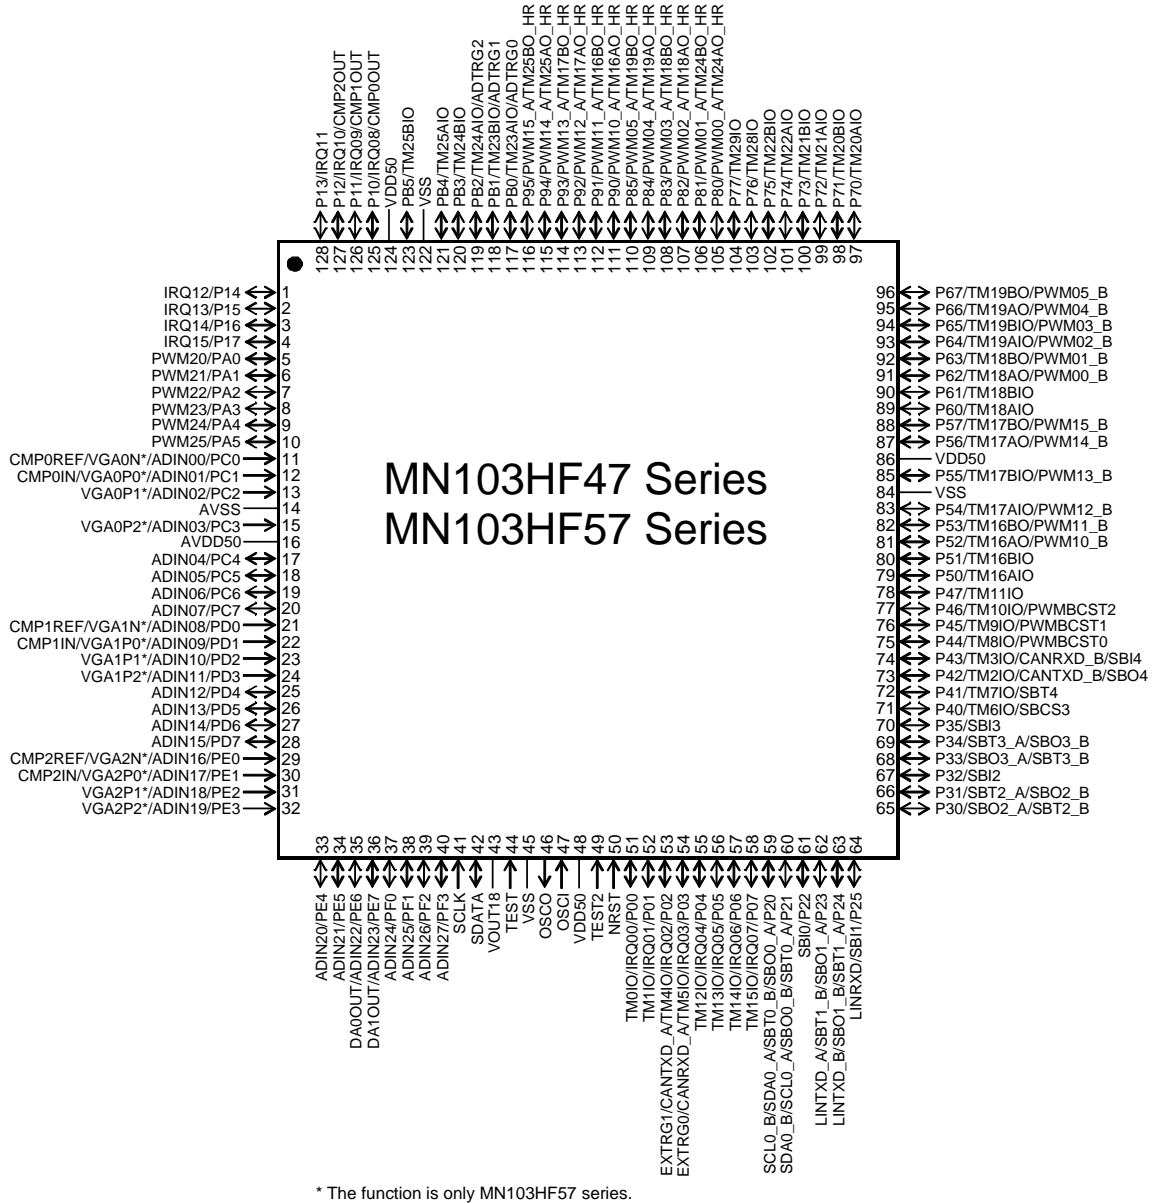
P13/IRQ11 128
P12/IRQ10/CMP2OUT 127
P11/IRQ09/CMP1OUT 126
P10/IRQ08/CMP0OUT 125
VDD50 124
PB5/TM25BIO 123
VSS 122
PB4/TM25AIO 121
PB3/TM24BIO 120
PB2/TM24AIO/ADTRG2 119
PB1/TM23BIO/ADTRG1 118
PB0/TM23AIO/ADTRG0 117
P95/PWM15_A/TM25BO_HR 116
P94/PWM14_A/TM25AO_HR 115
P93/PWM13_A/TM17BO_HR 114
P92/PWM12_A/TM17AO_HR 113
P91/PWM11_A/TM16BO_HR 112
P90/PWM10_A/TM16AO_HR 111
P85/PWM05_A/TM19BO_HR 110
P84/PWM04_A/TM19AO_HR 109
P83/PWM03_A/TM18BO_HR 108
P82/PWM02_A/TM18AO_HR 107
P81/PWM01_A/TM24BO_HR 106
P80/PWM00_A/TM24AO_HR 105
P77/TM29IO 104
P76/TM28IO 103
P75/TM22BIO 102
P74/TM22AIO 101
P73/TM21BIO 100
P72/TM21AIO 99
P71/TM20BIO 98
P70/TM20AIO 97

IRQ12/P14 1
IRQ13/P15 2
IRQ14/P16 3
IRQ15/P17 4
PWM20/PA0 5
PWM21/PA1 6
PWM22/PA2 7
PWM23/PA3 8
PWM24/PA4 9
PWM25/PA5 10
CMP0REF/VGA0N*/ADIN00/PC0 11
CMP0IN/VGA0P0*/ADIN01/PC1 12
VGA0P1*/ADIN02/PC2 13
AVSS 14
VGA0P2*/ADIN03/PC3 15
AVDD50 16
ADIN04/PC4 17
ADIN05/PC5 18
ADIN06/PC6 19
ADIN07/PC7 20
CMP1REF/VGA1N*/ADIN08/PD0 21
CMP1IN/VGA1P0*/ADIN09/PD1 22
VGA1P1*/ADIN10/PD2 23
VGA1P2*/ADIN11/PD3 24
ADIN12/PD4 25
ADIN13/PD5 26
ADIN14/PD6 27
ADIN15/PD7 28
CMP2REF/VGA2N*/ADIN16/PE0 29
CMP2IN/VGA2P0*/ADIN17/PE1 30
VGA2P1*/ADIN18/PE2 31
VGA2P2*/ADIN19/PE3 32

MN103HF47 Series
MN103HF57 Series

96 P67/TM19BO/PWM05_B
95 P66/TM19AO/PWM04_B
94 P65/TM19BIO/PWM03_B
93 P64/TM19AIO/PWM02_B
92 P63/TM18BO/PWM01_B
91 P62/TM18AO/PWM00_B
90 P61/TM18BIO
89 P60/TM18AIO
88 P57/TM17BO/PWM15_B
87 P56/TM17AO/PWM14_B
86 VDD50
85 P55/TM17BIO/PWM13_B
84 VSS
83 P54/TM17AIO/PWM12_B
82 P53/TM16BO/PWM11_B
81 P52/TM16AO/PWM10_B
80 P51/TM16BIO
79 P50/TM16AIO
78 P47/TM11IO
77 P46/TM10IO/PWMBCST2
76 P45/TM9IO/PWMBCST1
75 P44/TM8IO/PWMBCST0
74 P43/TM3IO/CANRXD_B/SBI4
73 P42/TM2IO/CANTXD_B/SBO4
72 P41/TM7IO/SBT4
71 P40/TM6IO/SBCS3
70 P35/SBI3
69 P34/SBT3_A/SBO3_B
68 P33/SBO3_A/SBT3_B
67 P32/SBI2
66 P31/SBT2_A/SBO2_B
65 P30/SBO2_A/SBT2_B

33 ADIN20/PE4
34 ADIN21/PE5
35 DA0OUT/ADIN22/PE6
36 DA1OUT/ADIN23/PE7
37 ADIN24/PF0
38 ADIN25/PF1
39 ADIN26/PF2
40 ADIN27/PF3
41 SCLK
42 SDATA
43 VOUT18
44 TEST
45 VSS
46 OSCO
47 OSCI
48 VDD50
49 TEST2
50 NRST
51 TM0IO/IRQ00/P00
52 TM1IO/IRQ01/P01
53 EXTRG1/CANTXD_A/TM4IO/IRQ02/P02
54 EXTRG0/CANRXD_A/TM5IO/IRQ03/P03
55 TM12IO/IRQ04/P04
56 TM13IO/IRQ05/P05
57 TM14IO/IRQ06/P06
58 TM15IO/IRQ07/P07
59 SCL0_B/SDA0_A/SBT0_A/P20
60 SDA0_B/SCL0_A/SBO0_B/SBT0_A/P21
61 SBI0/P22
62 LINTXD_A/SBT1_B/SBO1_A/P23
63 LINTXD_B/SBO1_B/SBT1_A/P24
64 LINRXD/SBI1/P25

* The function is only MN103HF57 series.